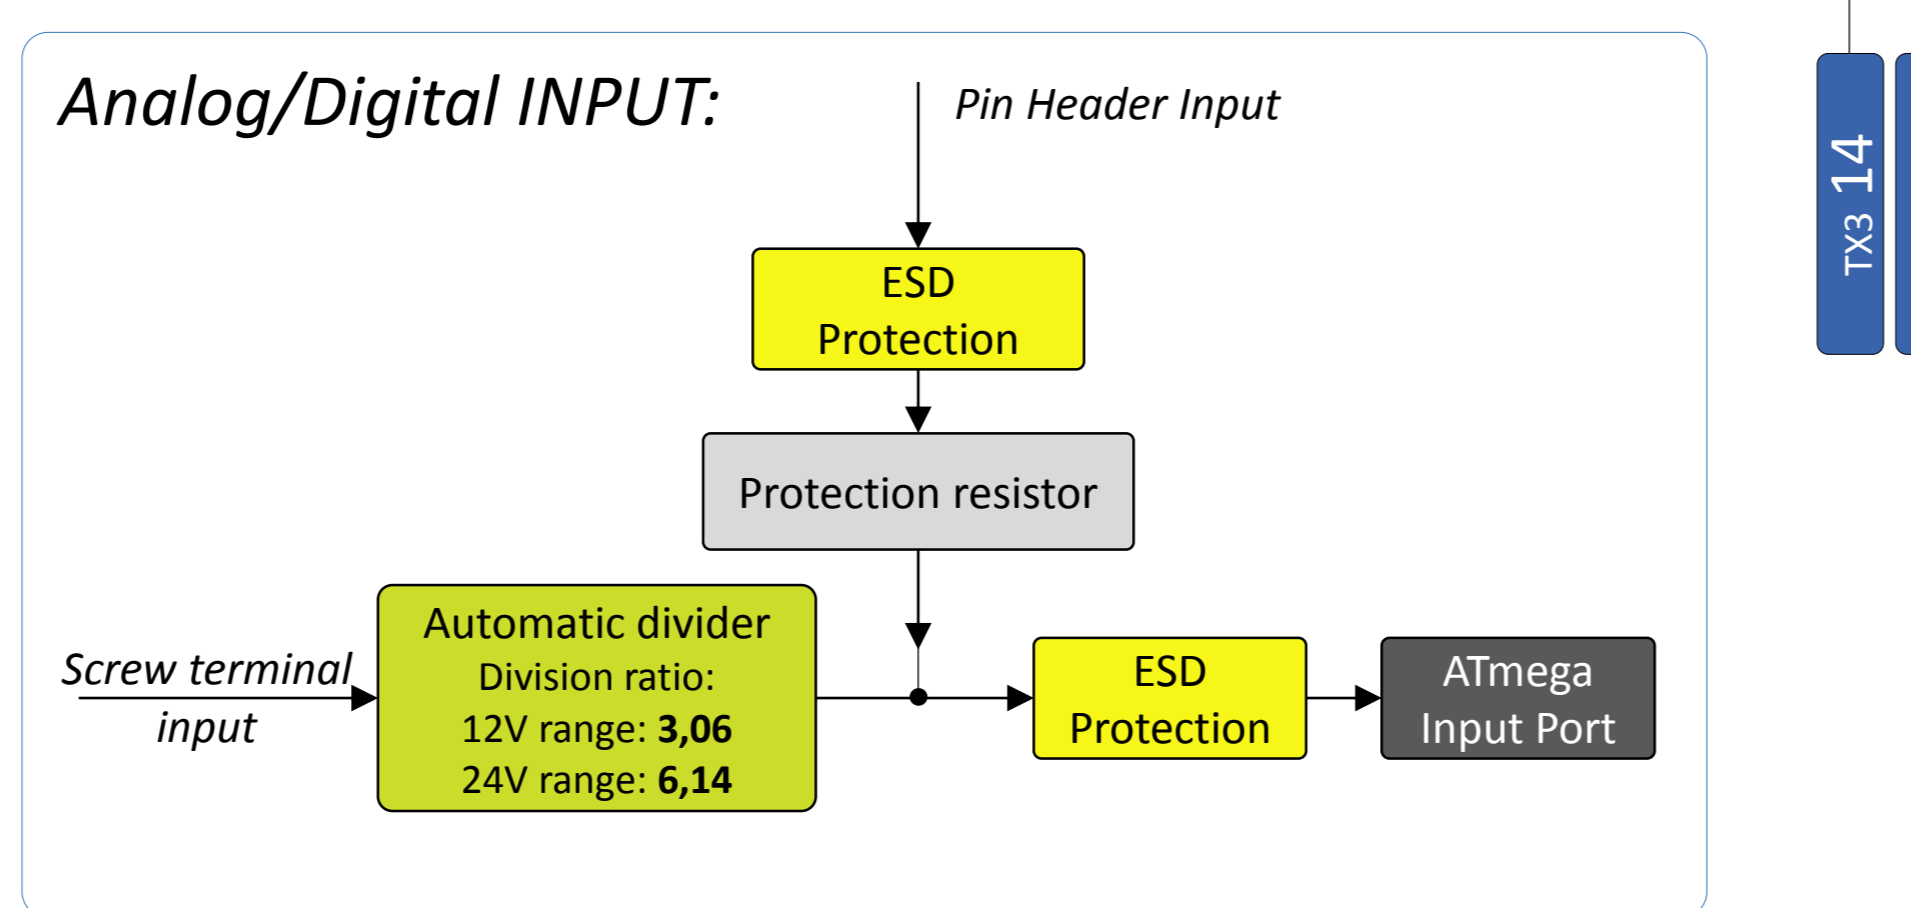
Analog/Digital INPUT:

Pin Header Input

ESD Protection

Protection resistor

Screw terminal input

Automatic divider
Division ratio:
12V range: **3,06**
24V range: **6,14**

ESD Protection

ATmega Input Port

TX3 14